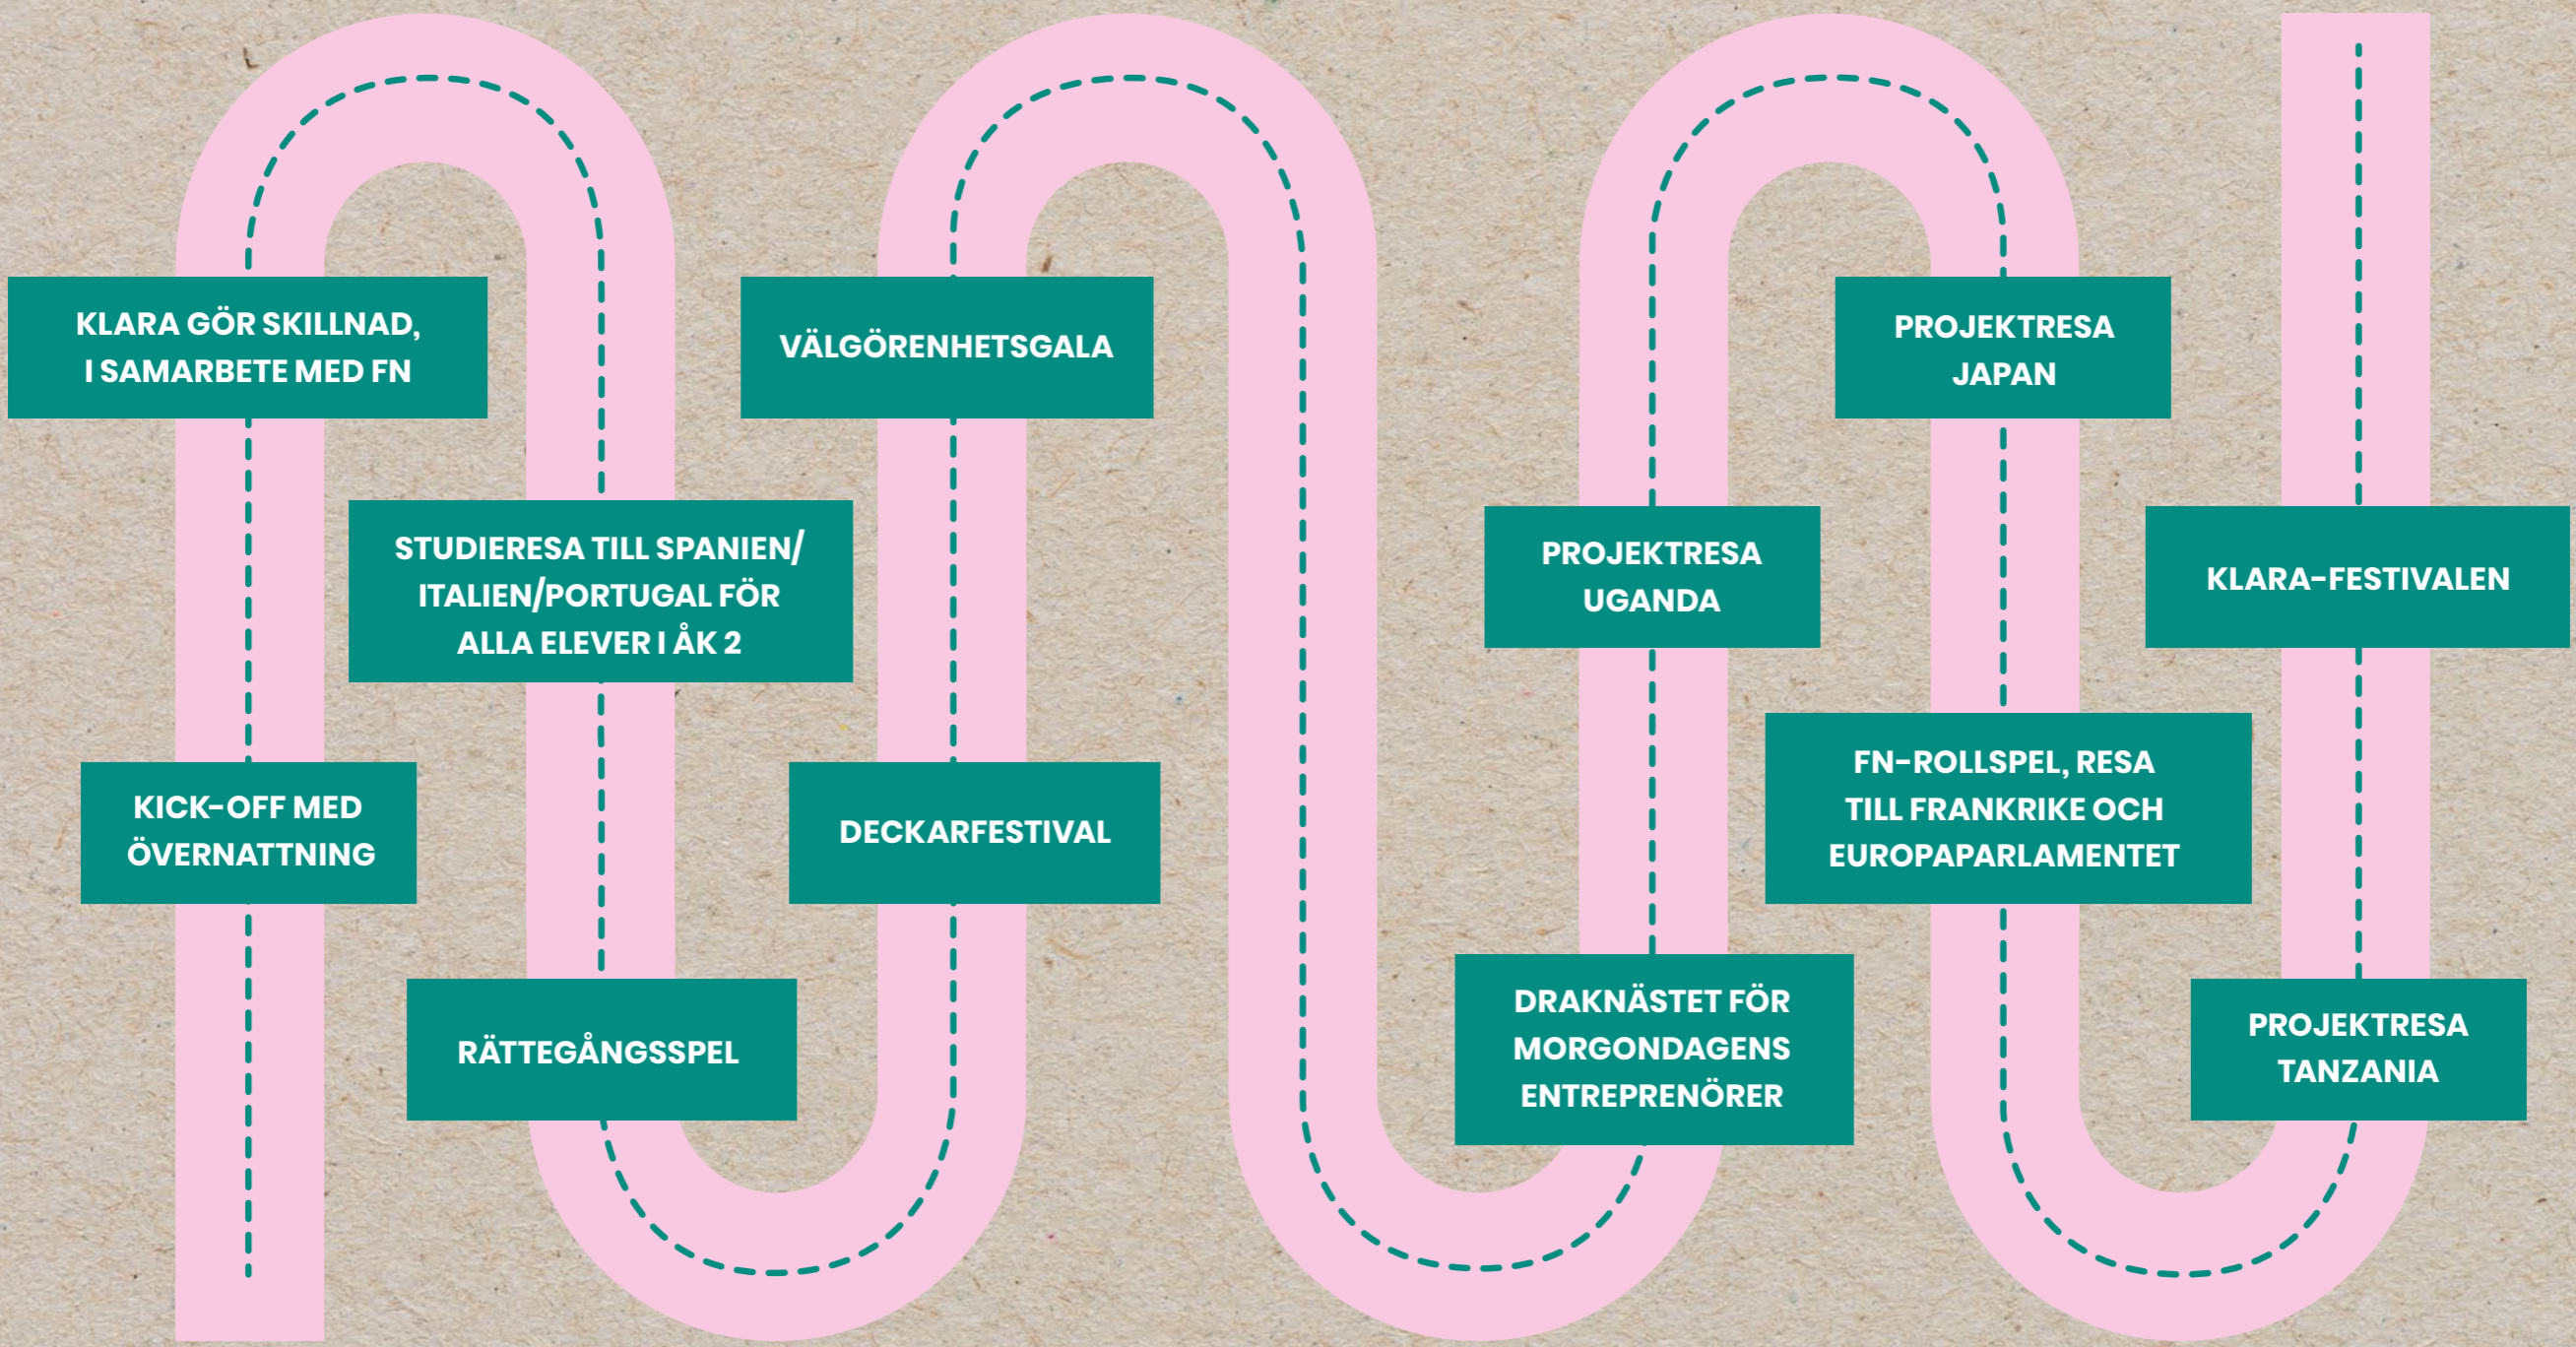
KICK-OFF MED ÖVERNATTNING

KLARA GÖR SKILLNAD, I SAMARBETE MED FN

RÄTTEGÅNGSSPEL

STUDIERESA TILL SPANIEN/ ITALIEN/PORTUGAL FÖR ALLA ELEVER I ÅK 2

DECKARFESTIVAL

VÄLGÖRENHETSGALA

DRAKNÄSTET FÖR MORGONDAGENS ENTREPRENÖRER

PROJEKTRESA UGANDA

PROJEKTRESA JAPAN

FN-ROLLSPEL, RESA TILL FRANKRIKE OCH EUROPAPARLAMENTET

PROJEKTRESA TANZANIA

KLARA-FESTIVALEN